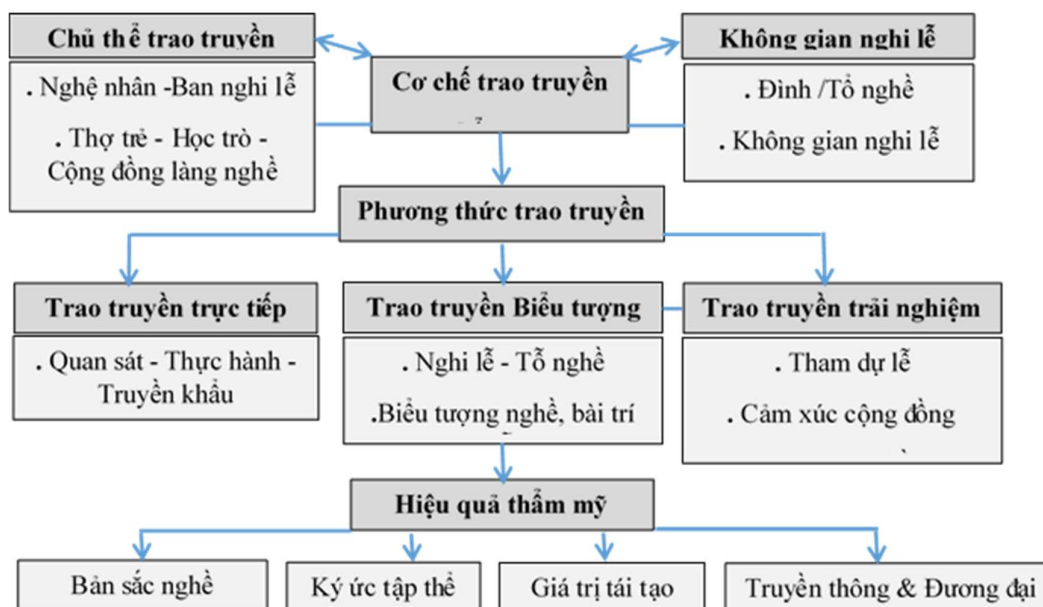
Chủ thể trao truyền

. Nghệ nhân -Ban nghi lễ

. Thợ trẻ - Học trò - Cộng đồng làng nghề

Cơ chế trao truyền

Không gian nghi lễ

. Đình /Tổ nghề

. Không gian nghi lễ

Phương thức trao truyền

Trao truyền trực tiếp

. Quan sát - Thực hành - Truyền khẩu

Trao truyền Biểu tượng

. Nghi lễ - Tổ nghề

.Biểu tượng nghề, bài trí

Trao truyền trải nghiệm

. Tham dự lễ

. Cảm xúc cộng đồng

Hiệu quả thẩm mỹ

Bản sắc nghề

Ký ức tập thể

Giá trị tái tạo

Truyền thông & Đương đại